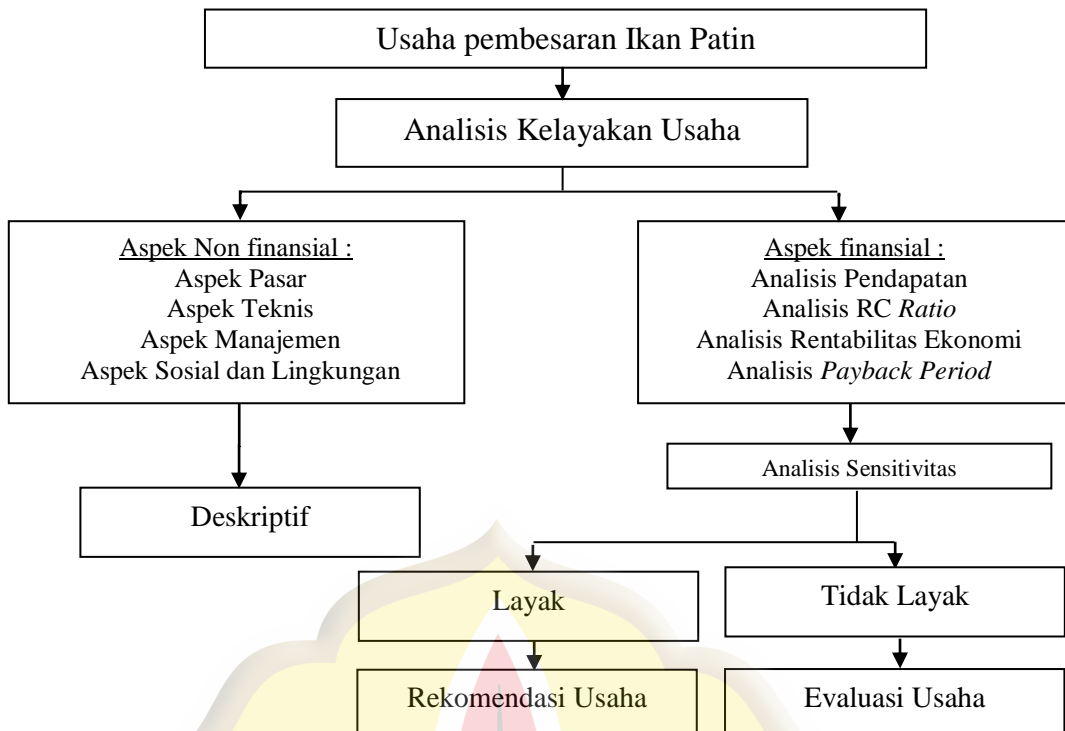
Usaha pembesaran Ikan Patin

Analisis Kelayakan Usaha

Aspek Non finansial :
Aspek Pasar
Aspek Teknis
Aspek Manajemen
Aspek Sosial dan Lingkungan

Aspek finansial :
Analisis Pendapatan
Analisis RC *Ratio*
Analisis Rentabilitas Ekonomi
Analisis *Payback Period*

Analisis Sensitivitas

Deskriptif

Layak

Tidak Layak

Rekomendasi Usaha

Evaluasi Usaha